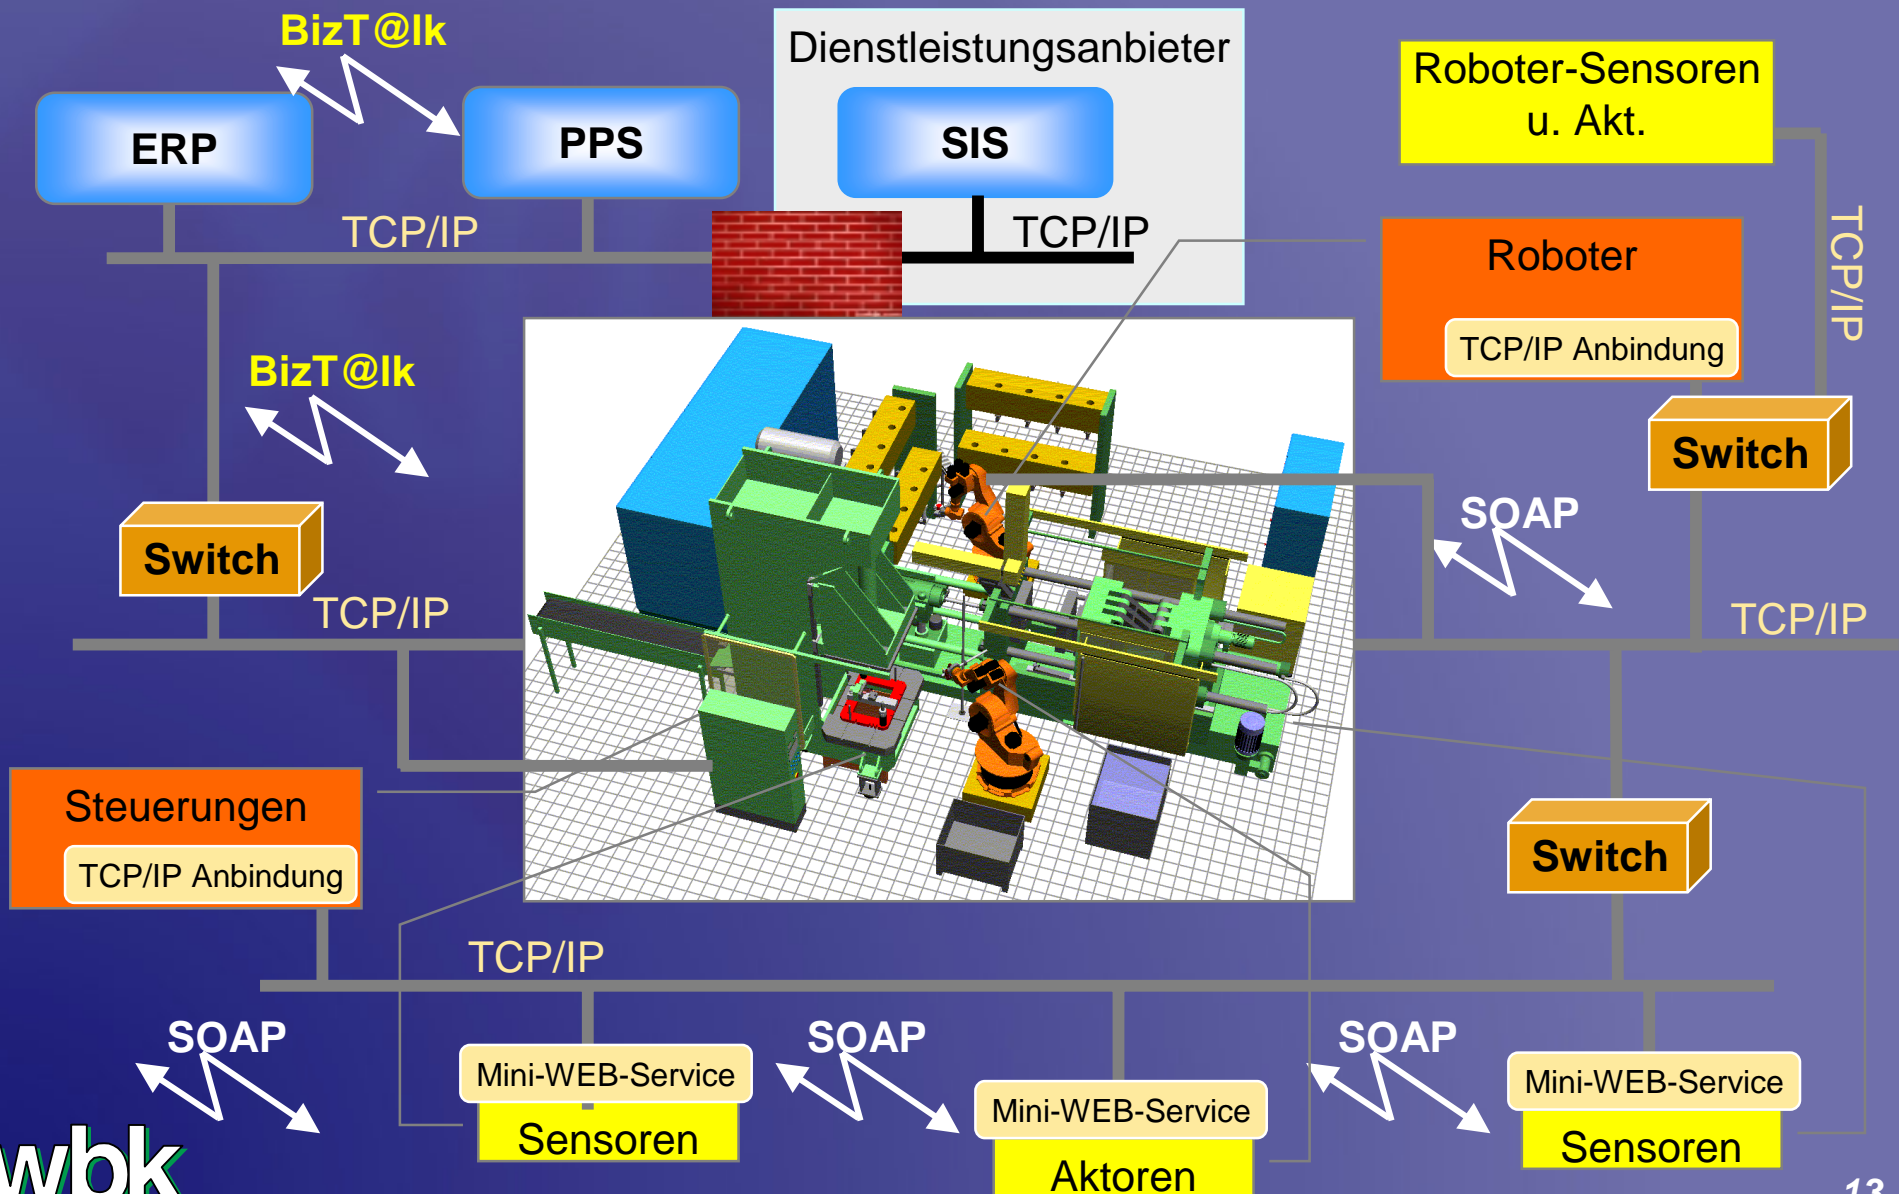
BizT@lk

ERP

PPS

Dienstleistungsanbieter

SIS

TCP/IP

TCP/IP

Roboter-Sensoren u. Akt.

Roboter

TCP/IP Anbindung

TCP/IP

BizT@lk

Switch

Switch

SOAP

TCP/IP

TCP/IP

Steuerungen

TCP/IP Anbindung

Switch

TCP/IP

SOAP

Mini-WEB-Service

Sensoren

SOAP

Mini-WEB-Service

Aktoren

SOAP

Mini-WEB-Service

Sensoren

wbk

13